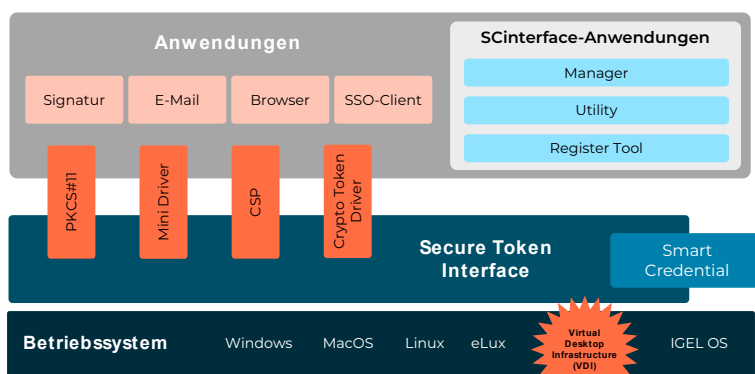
Anwendungen

Signatur

E-Mail

Browser

SSO-Client

SCinterface-Anwendungen

Manager

Utility

Register Tool

PKCS#11

Mini Driver

CSP

Crypto Token Driver

Secure Token Interface

Smart Credential

Betriebssystem

Windows

MacOS

Linux

eLux

Virtual Desktop Infrastructure (VDI)

IGEL OS